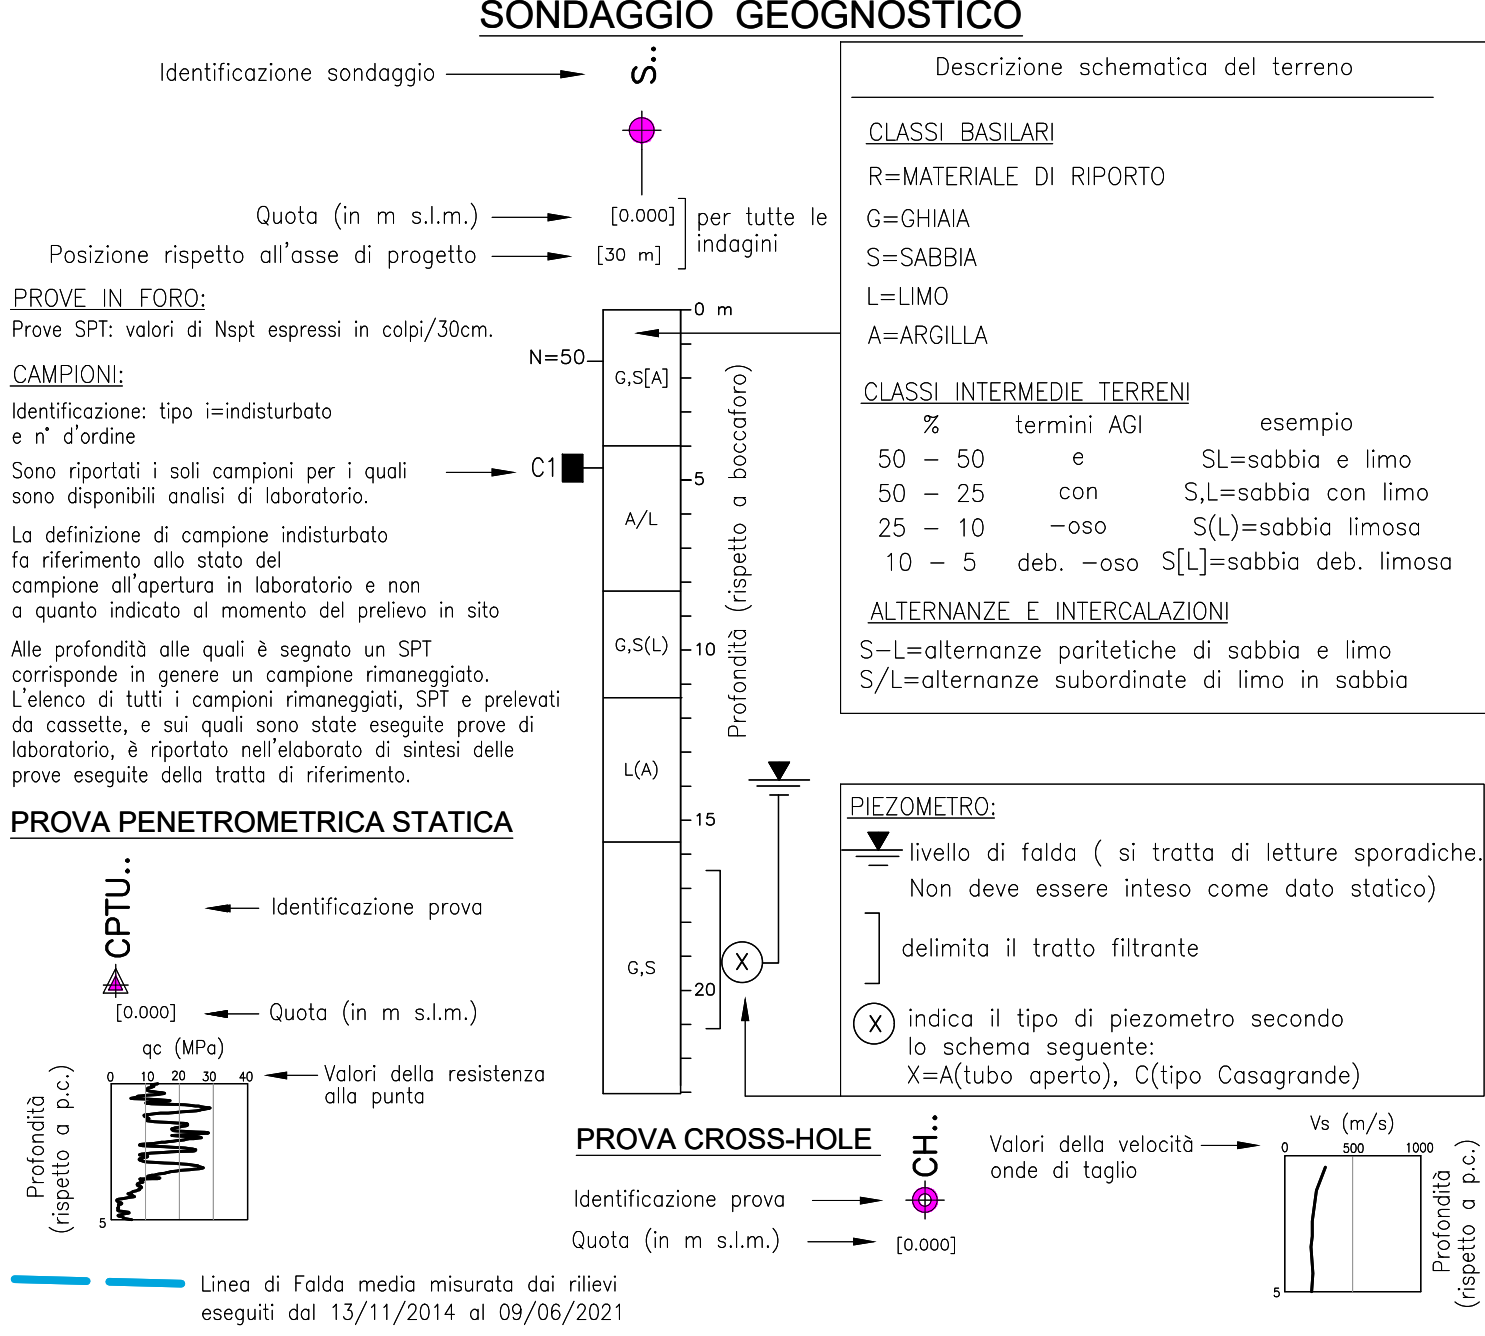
SONDAGGIO GEOGNOSTICO

Identificazione sondaggio

S..

Quota (in m s.l.m.)
[0.000]
per tutte le indagini

Posizione rispetto all'asse di progetto
[30 m]

Descrizione schematica del terreno

CLASSI BASILARI
R=MATERIALE DI RIPORTO
G=GHIAIA
S=SABBIA
L=LIMO
A=ARGILLA

CLASSI INTERMEDIE TERRENI

| % | termini AGI | esempio |
|---|---|---|
| 50 – 50 | e | SL=sabbia e limo |
| 50 – 25 | con | S,L=sabbia con limo |
| 25 – 10 | –oso | S(L)=sabbia limosa |
| 10 – 5 | deb. –oso | S[L]=sabbia deb. limosa |

ALTERNANZE E INTERCALAZIONI
S–L=alternanze paritetiche di sabbia e limo
S/L=alternanze subordinate di limo in sabbia

PROVE IN FORO:
Prove SPT: valori di Nspt espressi in colpi/30cm.

CAMPIONI:
Identificazione: tipo i=indisturbato e n° d'ordine

Sono riportati i soli campioni per i quali sono disponibili analisi di laboratorio.

La definizione di campione indisturbato fa riferimento allo stato del campione all'apertura in laboratorio e non a quanto indicato al momento del prelievo in sito

Alle profondità alle quali è segnato un SPT corrisponde in genere un campione rimaneggiato. L'elenco di tutti i campioni rimaneggiati, SPT e prelevati da cassette, e sui quali sono state eseguite prove di laboratorio, è riportato nell'elaborato di sintesi delle prove eseguite della tratta di riferimento.

0 m
N=50
G,S[A]
C1
5
A/L
G,S(L)
10
L(A)
15
G,S
20
X
Profondità (rispetto a boccaforo)

PROVA PENETROMETRICA STATICA

CPTU..
Identificazione prova
[0.000]
Quota (in m s.l.m.)
qc (MPa)
0 10 20 30 40
Valori della resistenza alla punta
5
Profondità (rispetto a p.c.)

PIEZOMETRO:
livello di falda ( si tratta di letture sporadiche. Non deve essere inteso come dato statico)
delimita il tratto filtrante
X indica il tipo di piezometro secondo lo schema seguente:
X=A(tubo aperto), C(tipo Casagrande)

PROVA CROSS-HOLE
CH..
Identificazione prova
Quota (in m s.l.m.)
[0.000]
Valori della velocità onde di taglio
Vs (m/s)
0 500 1000
5
Profondità (rispetto a p.c.)

Linea di Falda media misurata dai rilievi eseguiti dal 13/11/2014 al 09/06/2021